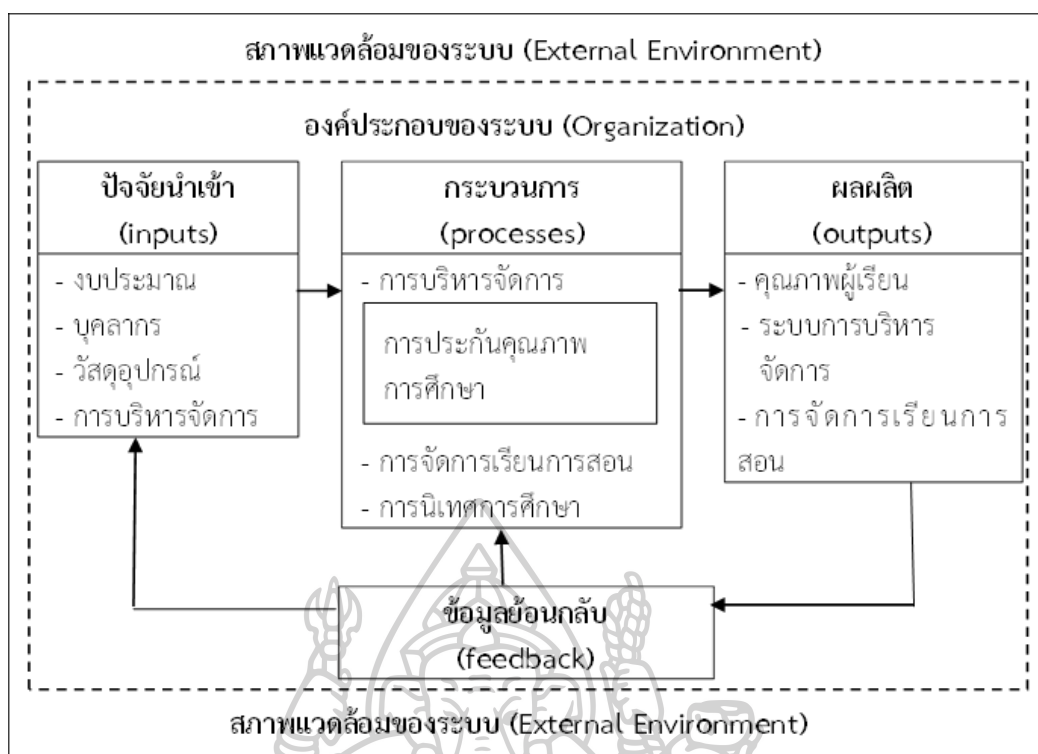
สภาพแวดล้อมของระบบ (External Environment)

องค์ประกอบของระบบ (Organization)

ปัจจัยนำเข้า
(inputs)
- งบประมาณ
- บุคลากร
- วัสดุอุปกรณ์
- การบริหารจัดการ

กระบวนการ
(processes)
- การบริหารจัดการ
การประกันคุณภาพการศึกษา
- การจัดการเรียนการสอน
- การนิเทศการศึกษา

ผลผลิต
(outputs)
- คุณภาพผู้เรียน
- ระบบการบริหารจัดการ
- การจัดการเรียนการสอน

ข้อมูลย้อนกลับ
(feedback)

สภาพแวดล้อมของระบบ (External Environment)